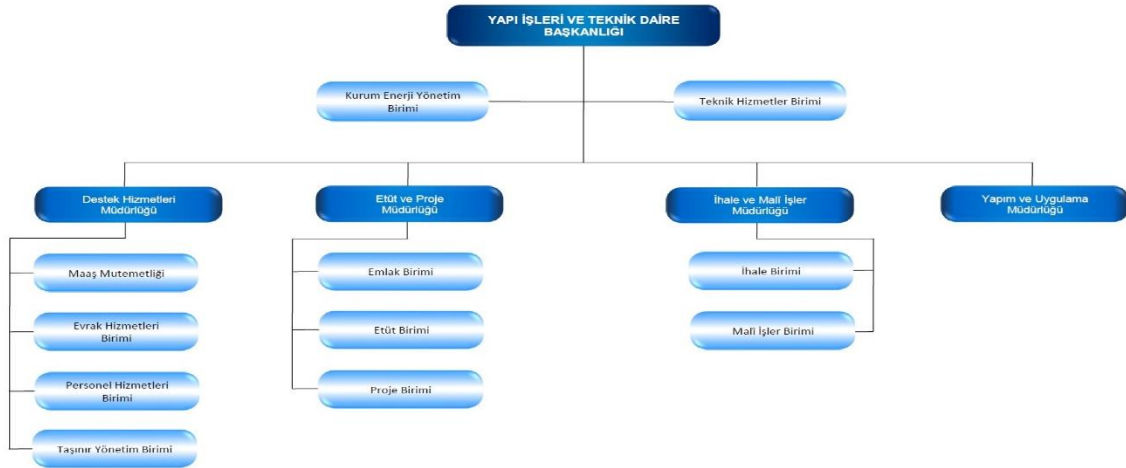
YAPI İŞLERİ VE TEKNİK DAİRE BAŞKANLIĞI

Kurum Enerji Yönetim Birimi

Teknik Hizmetler Birimi

Destek Hizmetleri Müdürlüğü

Maaş Mutemetliği

Evrak Hizmetleri Birimi

Personel Hizmetleri Birimi

Taşınır Yönetim Birimi

Etüt ve Proje Müdürlüğü

Emlak Birimi

Etüt Birimi

Proje Birimi

İhale ve Malî İşler Müdürlüğü

İhale Birimi

Malî İşler Birimi

Yapım ve Uygulama Müdürlüğü